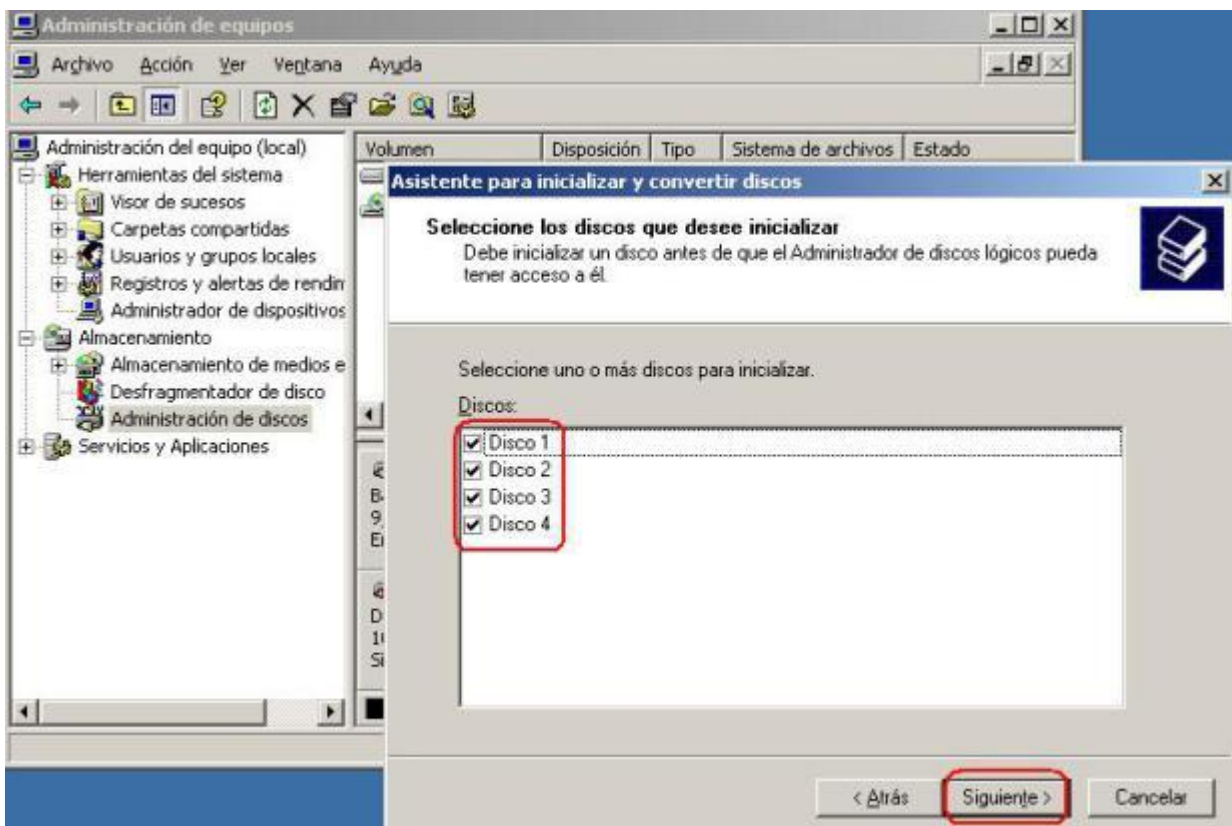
Administración de equipos

Archivo Acción Ver Ventana Ayuda

Administración del equipo (local)
Herramientas del sistema
Visor de sucesos
Carpetas compartidas
Usuarios y grupos locales
Registros y alertas de rendin
Administrador de dispositivos
Almacenamiento
Almacenamiento de medios e
Desfragmentador de disco
Administración de discos
Servicios y Aplicaciones

| Volumen | Disposición | Tipo | Sistema de archivos | Estado |
|---|---|---|---|---|

B
9,
E

D
1(
Si

Asistente para inicializar y convertir discos

Seleccione los discos que desee inicializar
Debe inicializar un disco antes de que el Administrador de discos lógicos pueda tener acceso a él.

Seleccione uno o más discos para inicializar.

Discos:
Disco 1
Disco 2
Disco 3
Disco 4

< Atrás Siguiente > Cancelar